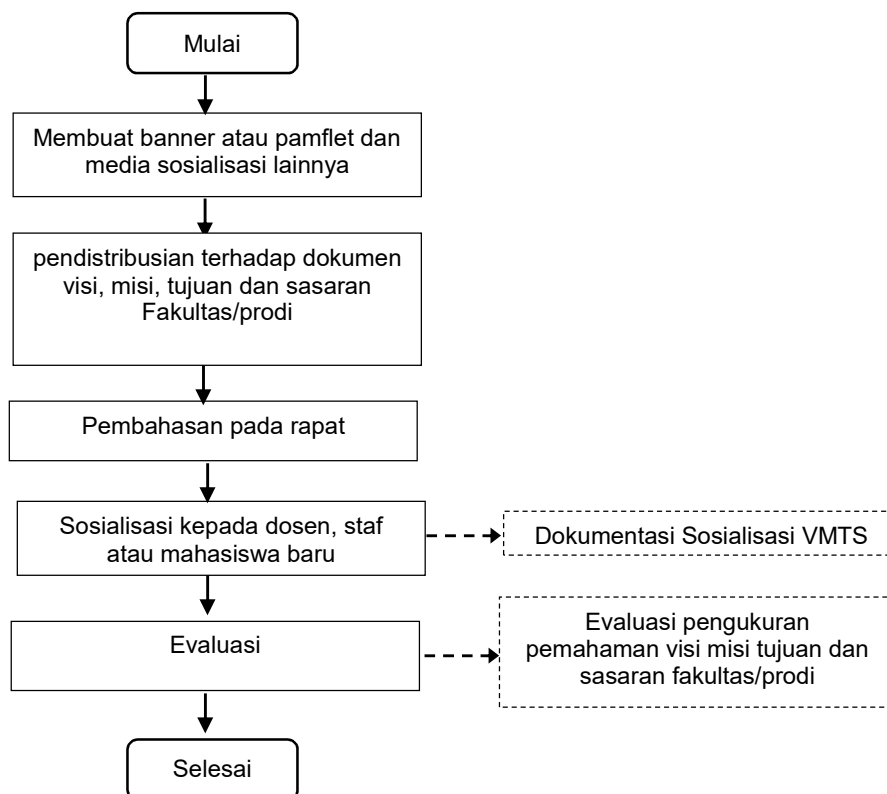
Mulai

Membuat banner atau pamflet dan media sosialisasi lainnya

pendistribusian terhadap dokumen visi, misi, tujuan dan sasaran Fakultas/prodi

Pembahasan pada rapat

Sosialisasi kepada dosen, staf atau mahasiswa baru

Dokumentasi Sosialisasi VMTS

Evaluasi

Evaluasi pengukuran pemahaman visi misi tujuan dan sasaran fakultas/prodi

Selesai